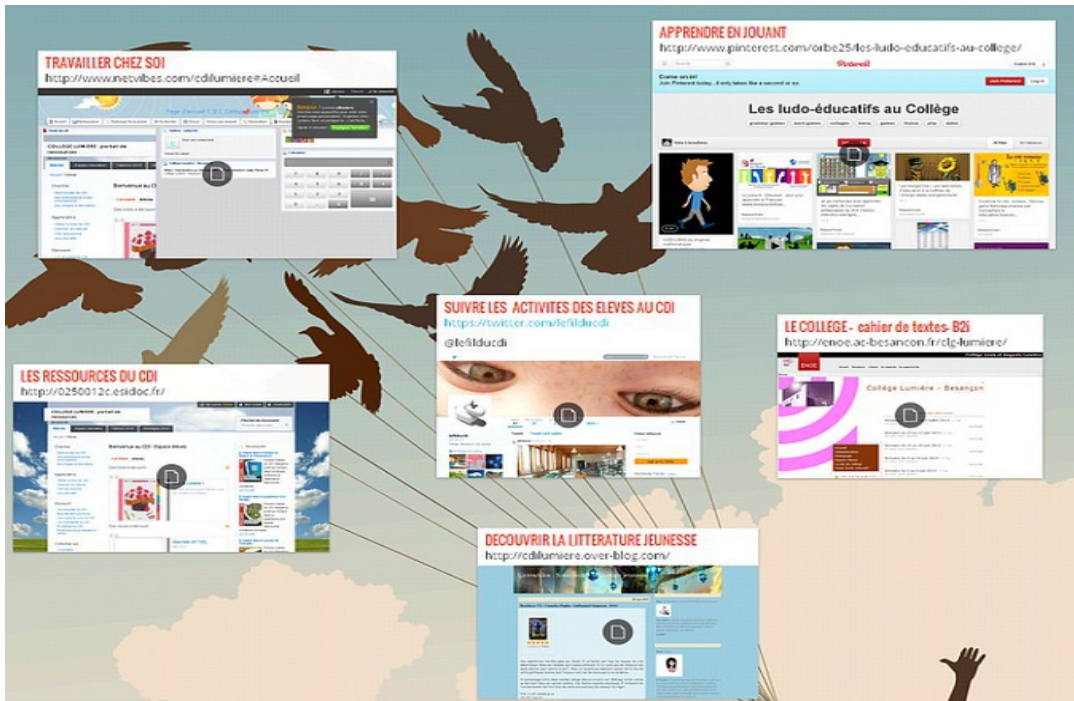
TRAVAILLER CHEZ SOI
http://www.netvibes.com/cdilumiere#Accueil

COLLEGE LUMIERE : portail de ressources

Bienvenue au C

APPRENDRE EN JOUANT
http://www.pinterest.com/orbe25/les-ludo-educatifs-au-college/

Come on in!

Les ludo-éducatifs au Collège

SUIVRE LES ACTIVITES DES ELEVES AU CDI
https://twitter.com/lefilducdi

@lefilducdi

LE COLLEGE - cahier de textes- B2i
http://enoe.ac-besancon.fr/clg-lumiere/

Collège Lumière – Besançon

LES RESSOURCES DU CDI
http://0250012c.esidoc.fr/

COLLEGE LUMIERE : portail de ressources

Bienvenue au CDI- Espace élèves

DECOUVRIR LA LITTERATURE JEUNESSE
http://cdilumiere.over-blog.com/